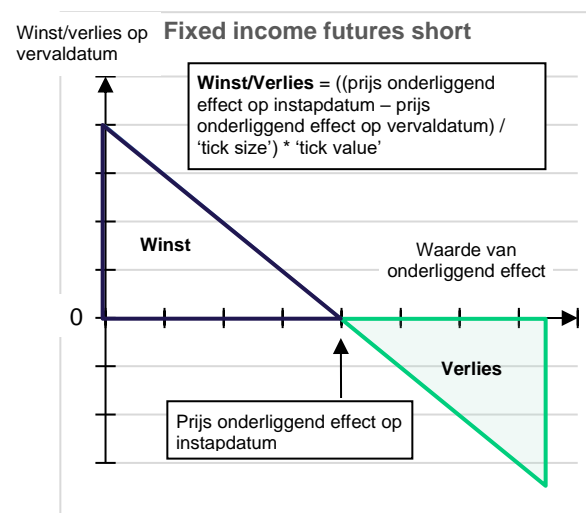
Winst/verlies op vervaldatum

Fixed income futures short

**Winst/Verlies** = ((prijs onderliggend effect op instapdatum – prijs onderliggend effect op vervaldatum) / 'tick size') * 'tick value'

Winst

Waarde van onderliggend effect

0

Verlies

Prijs onderliggend effect op instapdatum